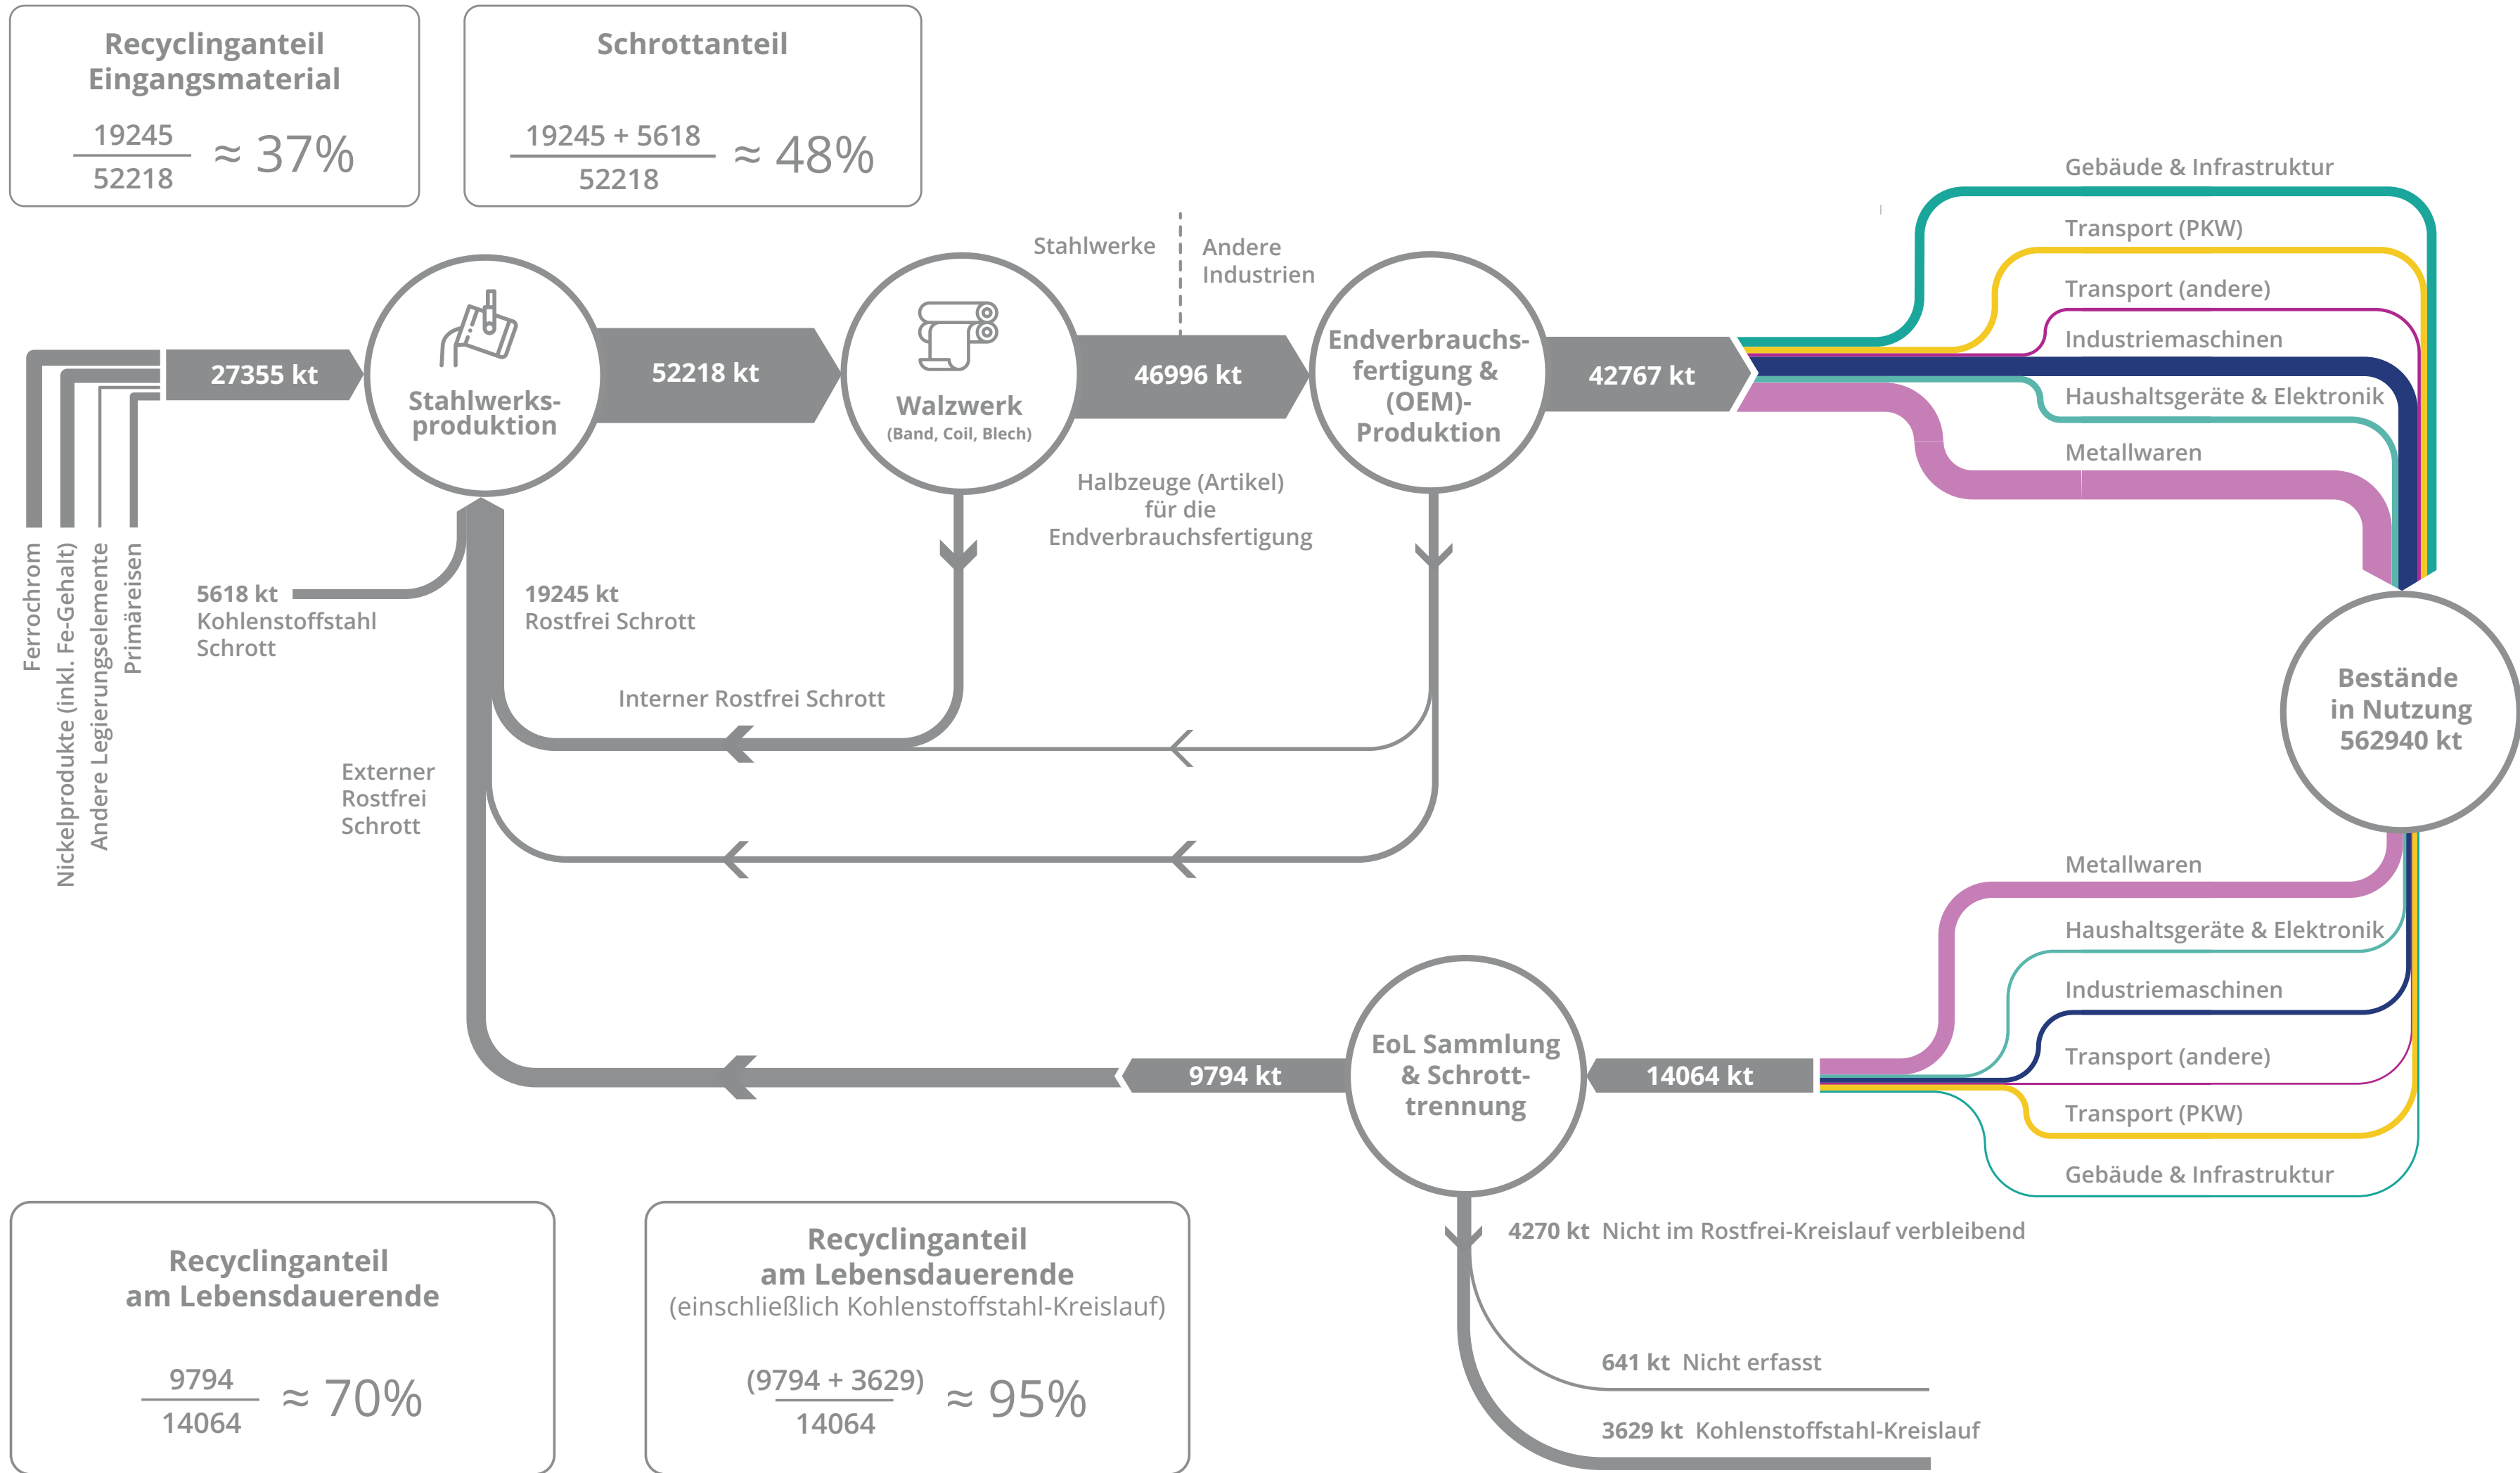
Recyclinganteil Eingangsmaterial

$\frac{19245}{52218} \approx 37\%$

Schrottanteil

$\frac{19245 + 5618}{52218} \approx 48\%$

Ferrochrom
Nickelprodukte (inkl. Fe-Gehalt)
Andere Legierungselemente
Primäreisen

27355 kt

Stahlwerks-produktion

52218 kt

Walzwerk
(Band, Coil, Blech)

Stahlwerke

Andere Industrien

46996 kt

Endverbrauchs-fertigung & (OEM)-Produktion

42767 kt

Gebäude & Infrastruktur
Transport (PKW)
Transport (andere)
Industriemaschinen
Haushaltsgeräte & Elektronik
Metallwaren

Halbzeuge (Artikel) für die Endverbrauchsfertigung

5618 kt
Kohlenstoffstahl Schrott

19245 kt
Rostfrei Schrott

Interner Rostfrei Schrott

Externer Rostfrei Schrott

Bestände in Nutzung 562940 kt

Metallwaren
Haushaltsgeräte & Elektronik
Industriemaschinen
Transport (andere)
Transport (PKW)
Gebäude & Infrastruktur

9794 kt

EoL Sammlung & Schrott-trennung

14064 kt

4270 kt Nicht im Rostfrei-Kreislauf verbleibend

641 kt Nicht erfasst

3629 kt Kohlenstoffstahl-Kreislauf

Recyclinganteil am Lebensdauerende

$\frac{9794}{14064} \approx 70\%$

Recyclinganteil am Lebensdauerende
(einschließlich Kohlenstoffstahl-Kreislauf)

$\frac{(9794 + 3629)}{14064} \approx 95\%$